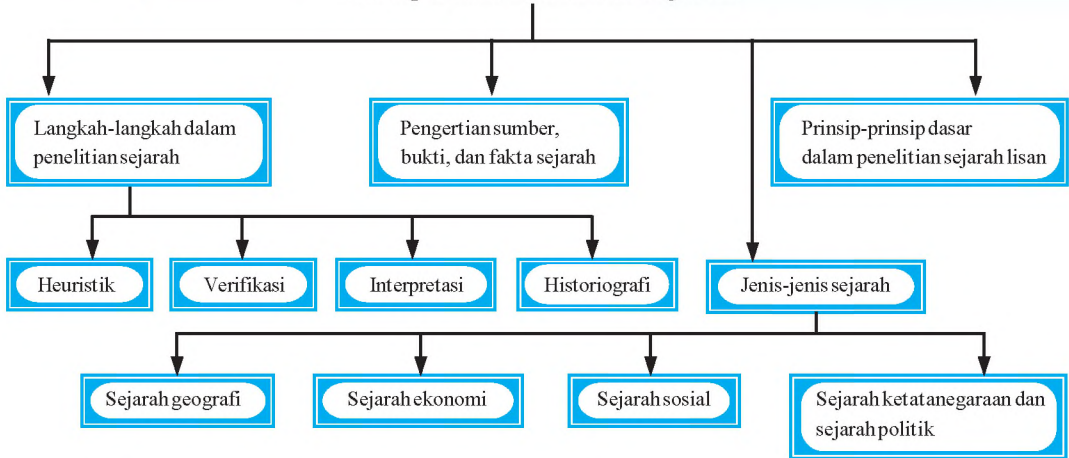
Langkah-langkah dalam penelitian sejarah

Pengertian sumber, bukti, dan fakta sejarah

Prinsip-prinsip dasar dalam penelitian sejarah lisan

Heuristik

Verifikasi

Interpretasi

Historiografi

Jenis-jenis sejarah

Sejarah geografi

Sejarah ekonomi

Sejarah sosial

Sejarah ketatanegaraan dan sejarah politik